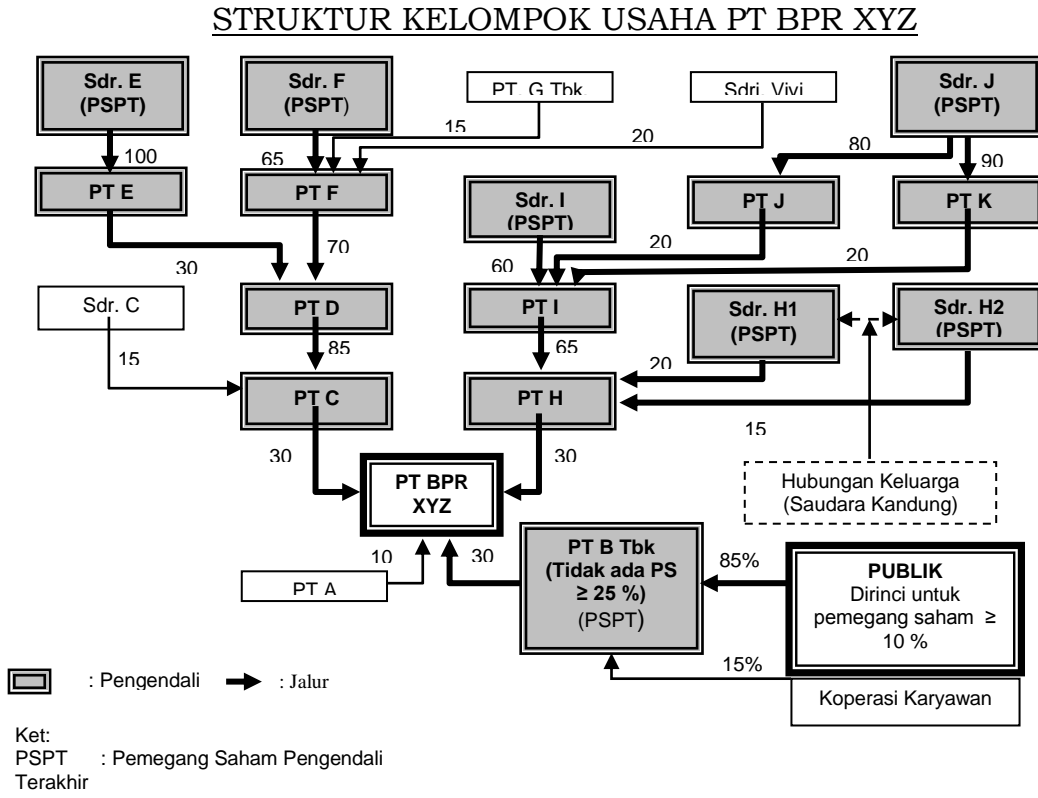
STRUKTUR KELOMPOK USAHA PT BPR XYZ

Sdr. E (PSPT)

Sdr. F (PSPT)

PT G Tbk

Sdri. Vivi

Sdr. J (PSPT)

100

65

15

20

80

90

PT E

PT F

Sdr. I (PSPT)

PT J

PT K

70

20

20

30

60

Sdr. C

PT D

PT I

Sdr. H1 (PSPT)

Sdr. H2 (PSPT)

85

65

15

20

PT C

PT H

15

30

30

PT BPR XYZ

Hubungan Keluarga (Saudara Kandung)

10

30

PT B Tbk (Tidak ada PS ≥ 25 %) (PSPT)

85%

PUBLIK Dirinci untuk pemegang saham ≥ 10 %

PT A

15%

: Pengendali : Jalur

Koperasi Karyawan

Ket:
PSPT : Pemegang Saham Pengendali Terakhir